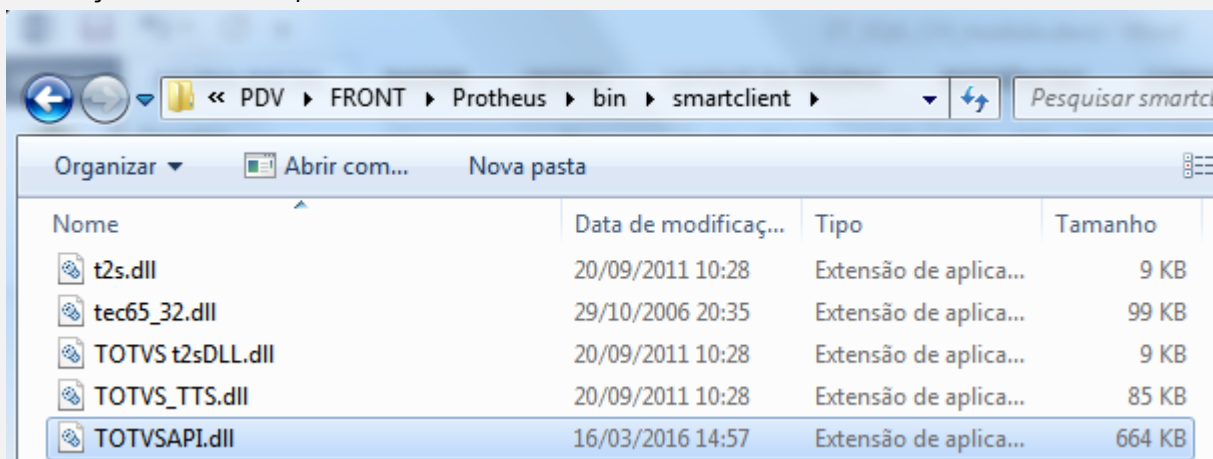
« PDV ▸ FRONT ▸ Protheus ▸ bin ▸ smartclient ▸

Pesquisar smartcli

Organizar ▾ Abrir com... Nova pasta

| Nome | Data de modificaç... | Tipo | Tamanho |
|---|---|---|---|
| t2s.dll | 20/09/2011 10:28 | Extensão de aplica... | 9 KB |
| tec65_32.dll | 29/10/2006 20:35 | Extensão de aplica... | 99 KB |
| TOTVS t2sDLL.dll | 20/09/2011 10:28 | Extensão de aplica... | 9 KB |
| TOTVS_TTS.dll | 20/09/2011 10:28 | Extensão de aplica... | 85 KB |
| TOTVSAPI.dll | 16/03/2016 14:57 | Extensão de aplica... | 664 KB |